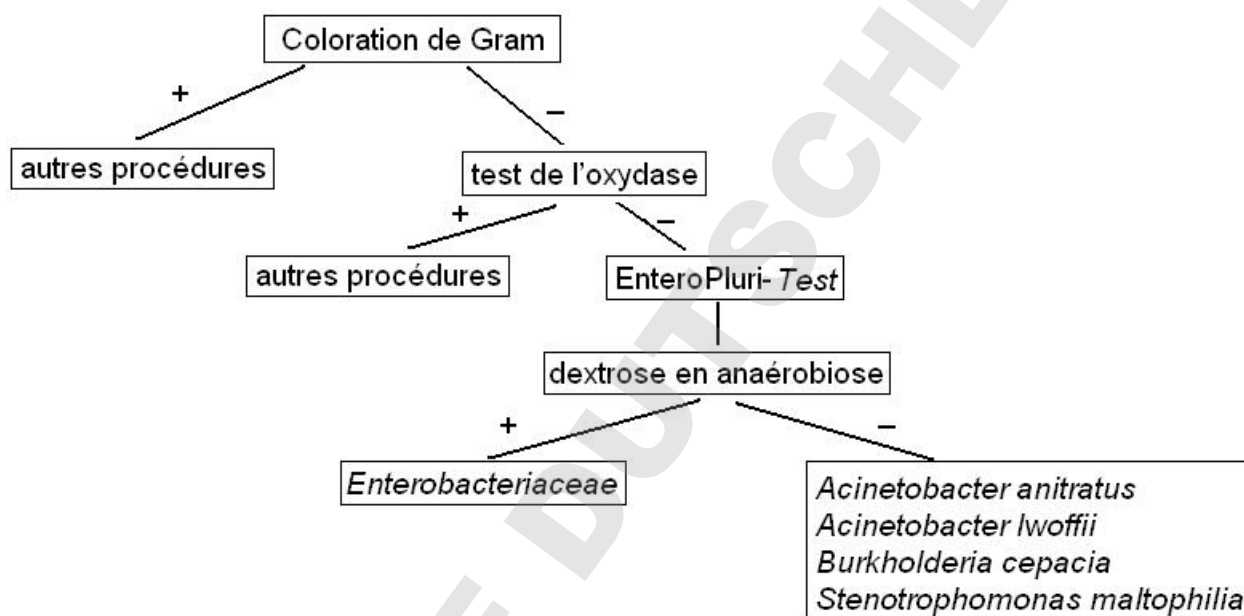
Coloration de Gram

+

–

autres procédures

test de l'oxydase

+

–

autres procédures

EnteroPluri- Test

dextrose en anaérobiose

+

–

Enterobacteriaceae

Acinetobacter anitratus
Acinetobacter lwoffii
Burkholderia cepacia
Stenotrophomonas maltophilia